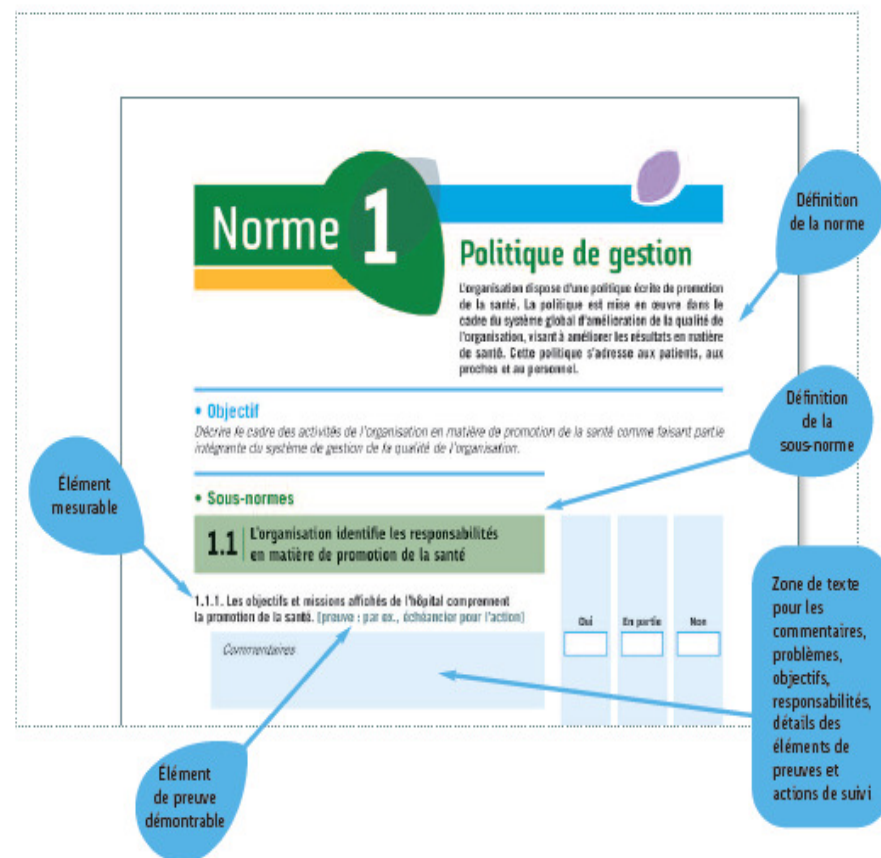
Norme 1

Politique de gestion

L'organisation dispose d'une politique écrite de promotion de la santé. La politique est mise en œuvre dans le cadre du système global d'amélioration de la qualité de l'organisation, visant à améliorer les résultats en matière de santé. Cette politique s'adresse aux patients, aux proches et au personnel.

Définition de la norme

• Objectif

Décrire le cadre des activités de l'organisation en matière de promotion de la santé comme faisant partie intégrante du système de gestion de la qualité de l'organisation.

Définition de la sous-norme

Élément mesurable

• Sous-normes

1.1 L'organisation identifie les responsabilités en matière de promotion de la santé

1.1.1. Les objectifs et missions affichés de l'hôpital comprennent la promotion de la santé. [preuve : par ex., échéancier pour l'action]

| Oui | En partie | Non |
|---|---|---|

Commentaires

Zone de texte pour les commentaires, problèmes, objectifs, responsabilités, détails des éléments de preuves et actions de suivi

Élément de preuve démontrable